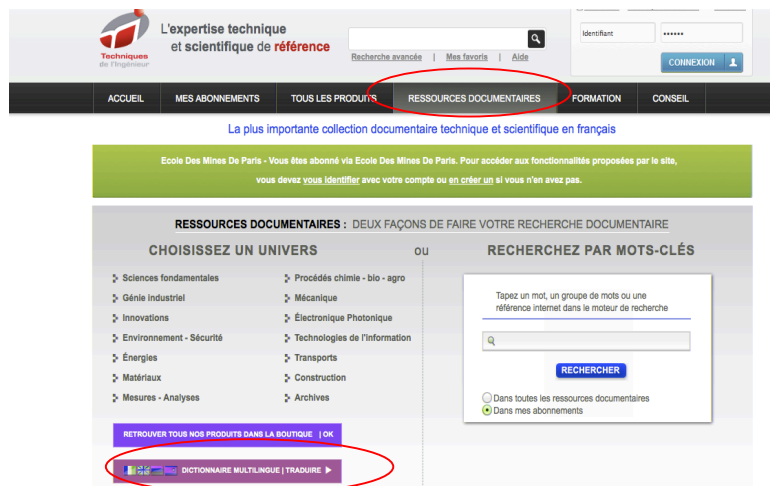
Techniques de l'Ingénieur

L'expertise technique et scientifique de référence

Recherche avancée | Mes favoris | Aide

Identifiant ••••••

CONNEXION

ACCUEIL MES ABONNEMENTS TOUS LES PRODUITS RESSOURCES DOCUMENTAIRES FORMATION CONSEIL

La plus importante collection documentaire technique et scientifique en français

Ecole Des Mines De Paris - Vous êtes abonné via Ecole Des Mines De Paris. Pour accéder aux fonctionnalités proposées par le site, vous devez vous identifier avec votre compte ou en créer un si vous n'en avez pas.

RESSOURCES DOCUMENTAIRES : DEUX FAÇONS DE FAIRE VOTRE RECHERCHE DOCUMENTAIRE

CHOISISSEZ UN UNIVERS

OU

RECHERCHEZ PAR MOTS-CLÉS

Sciences fondamentales
Génie industriel
Innovations
Environnement - Sécurité
Énergies
Matériaux
Mesures - Analyses

Procédés chimie - bio - agro
Mécanique
Électronique Photonique
Technologies de l'information
Transports
Construction
Archives

Tapez un mot, un groupe de mots ou une référence internet dans le moteur de recherche

RECHERCHER

Dans toutes les ressources documentaires
Dans mes abonnements

RETROUVER TOUS NOS PRODUITS DANS LA BOUTIQUE | OK

DICTIONNAIRE MULTILINGUE | TRADUIRE